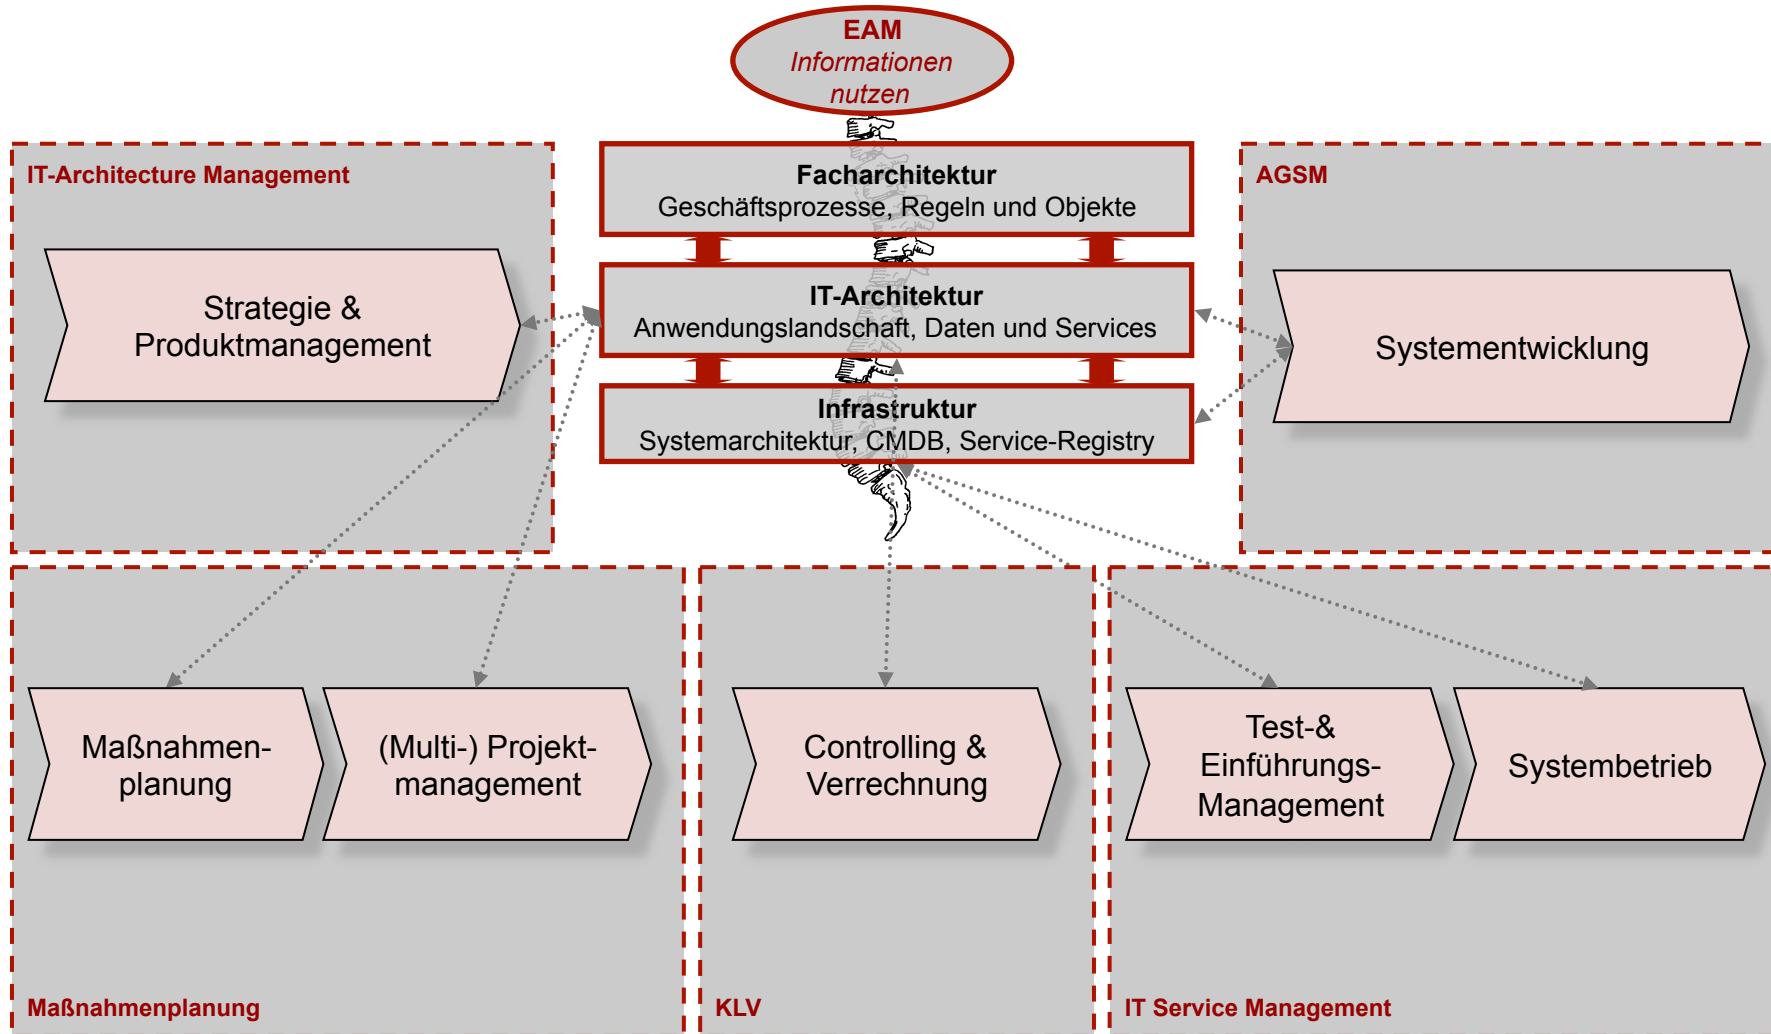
EAM
Informationen nutzen

IT-Architecture Management

Strategie & Produktmanagement

Facharchitektur
Geschäftsprozesse, Regeln und Objekte

IT-Architektur
Anwendungslandschaft, Daten und Services

Infrastruktur
Systemarchitektur, CMDB, Service-Registry

AGSM

Systementwicklung

Maßnahmenplanung

Multi-) Projektmanagement

Controlling & Verrechnung

Test-& Einführungs-Management

Systembetrieb

Maßnahmenplanung

KLV

IT Service Management